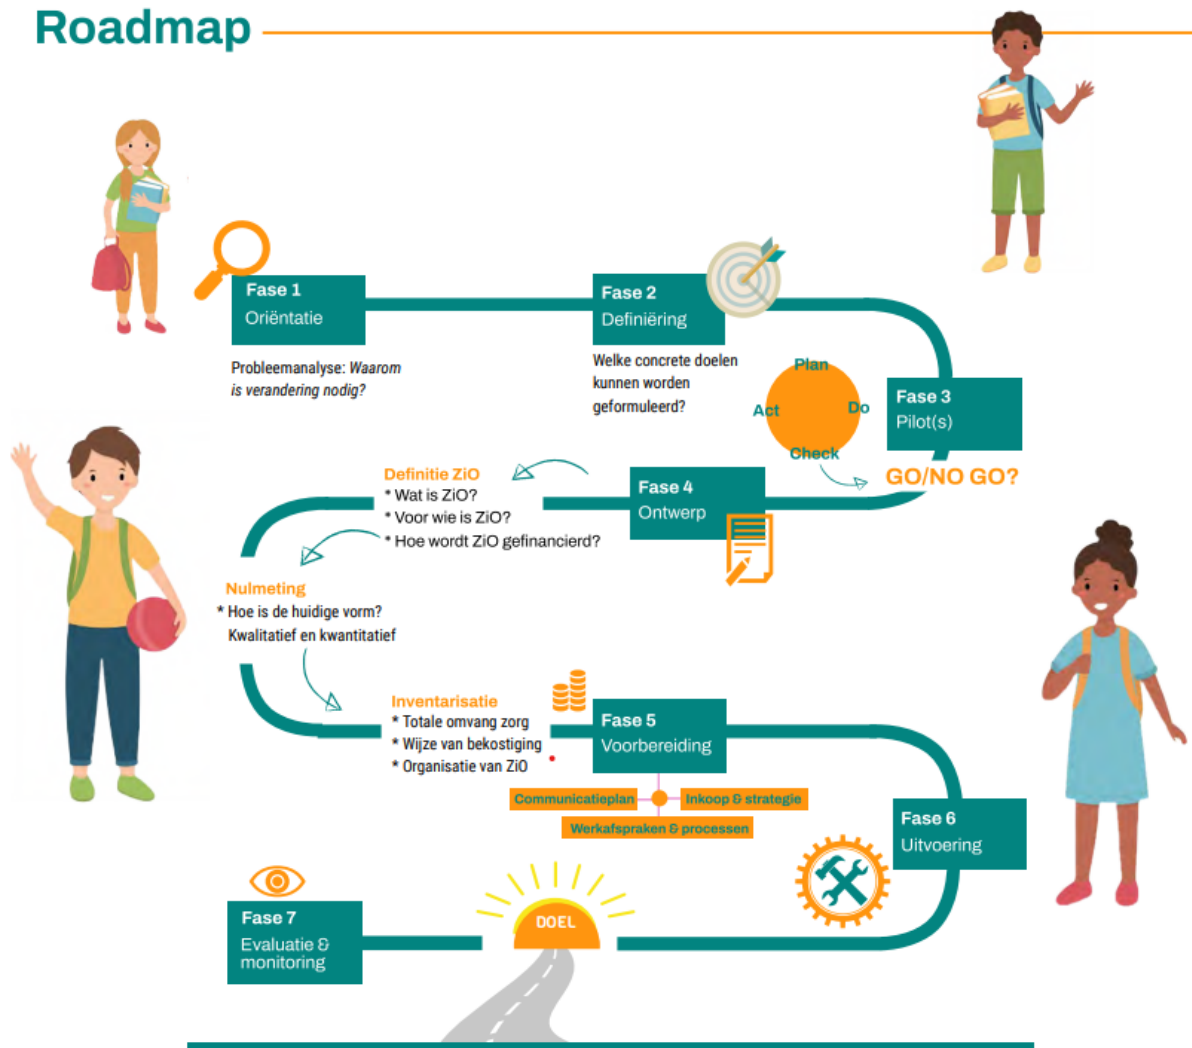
Roadmap

Fase 1
Oriëntatie

Probleemanalyse: *Waarom is verandering nodig?*

Fase 2
Definiëring

Welke concrete doelen kunnen worden geformuleerd?

Plan
Do
Check
Act

Fase 3
Pilot(s)

GO/NO GO?

Fase 4
Ontwerp

Definitie ZiO
* Wat is ZiO?
* Voor wie is ZiO?
* Hoe wordt ZiO gefinancierd?

Nulmeting
* Hoe is de huidige vorm? Kwalitatief en kwantitatief

Inventarisatie
* Totale omvang zorg
* Wijze van bekostiging
* Organisatie van ZiO

Fase 5
Voorbereiding

Communicatieplan
Inkoop & strategie
Werkafspraken & processen

Fase 6
Uitvoering

Fase 7
Evaluatie & monitoring

DOEL